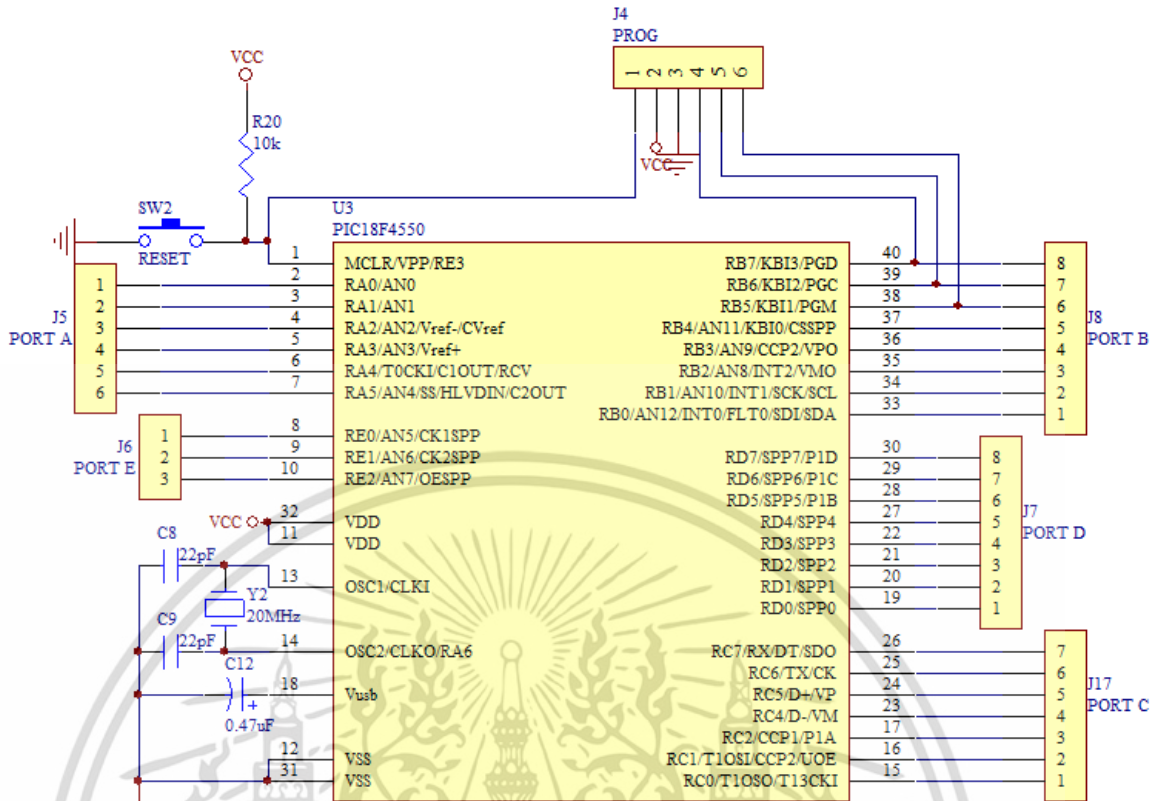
J4
PROG
1 2 3 4 5 6

VCC

VCC
R20
10k

SW2
RESET

U3
PIC18F4550

J5
PORT A
1
2
3
4
5
6

1 MCLR/VPP/RE3
2 RA0/AN0
3 RA1/AN1
4 RA2/AN2/Vref-/CVref
5 RA3/AN3/Vref+
6 RA4/T0CKI/C1OUT/RCV
7 RA5/AN4/SS/HLVDIN/C2OUT

J6
PORT E
1
2
3

8 RE0/AN5/CK1SPP
9 RE1/AN6/CK2SPP
10 RE2/AN7/OESPP

VCC
32 VDD
11 VDD

C8
22pF
13 OSC1/CLKI
Y2
20MHz
C9
22pF
14 OSC2/CLKO/RA6
C12
0.47uF
18 Vusb
12 VSS
31 VSS

RB7/KBI3/PGD 40
RB6/KBI2/PGC 39
RB5/KBI1/PGM 38
RB4/AN11/KBI0/CSSPP 37
RB3/AN9/CCP2/VPO 36
RB2/AN8/INT2/VMO 35
RB1/AN10/INT1/SCK/SCL 34
RB0/AN12/INT0/FLT0/SDI/SDA 33

J8
PORT B
8
7
6
5
4
3
2
1

RD7/SPP7/P1D 30
RD6/SPP6/P1C 29
RD5/SPP5/P1B 28
RD4/SPP4 27
RD3/SPP3 22
RD2/SPP2 21
RD1/SPP1 20
RD0/SPP0 19

J7
PORT D
8
7
6
5
4
3
2
1

RC7/RX/DT/SDO 26
RC6/TX/CK 25
RC5/D+/VP 24
RC4/D-/VM 23
RC2/CCP1/P1A 17
RC1/T1OSI/CCP2/UOE 16
RC0/T1OSO/T13CKI 15

J17
PORT C
7
6
5
4
3
2
1